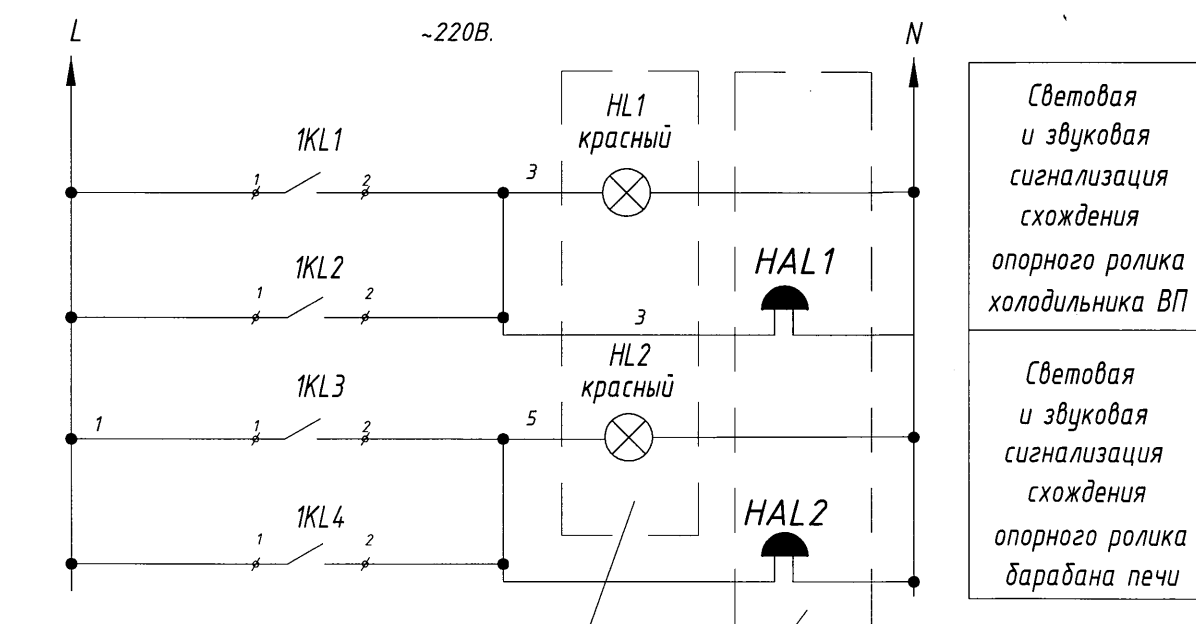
L

~220В.

N

HL1
красный

1KL1

1 2

3

HAL1

1KL2

1 2

3

HL2
красный

1KL3

1

1 2

5

1KL4

1 2

HAL2

| Световая и звуковая сигнализация схождения опорного ролика холодильника ВП |
|---|
| Световая и звуковая сигнализация схождения опорного ролика барабана печи |